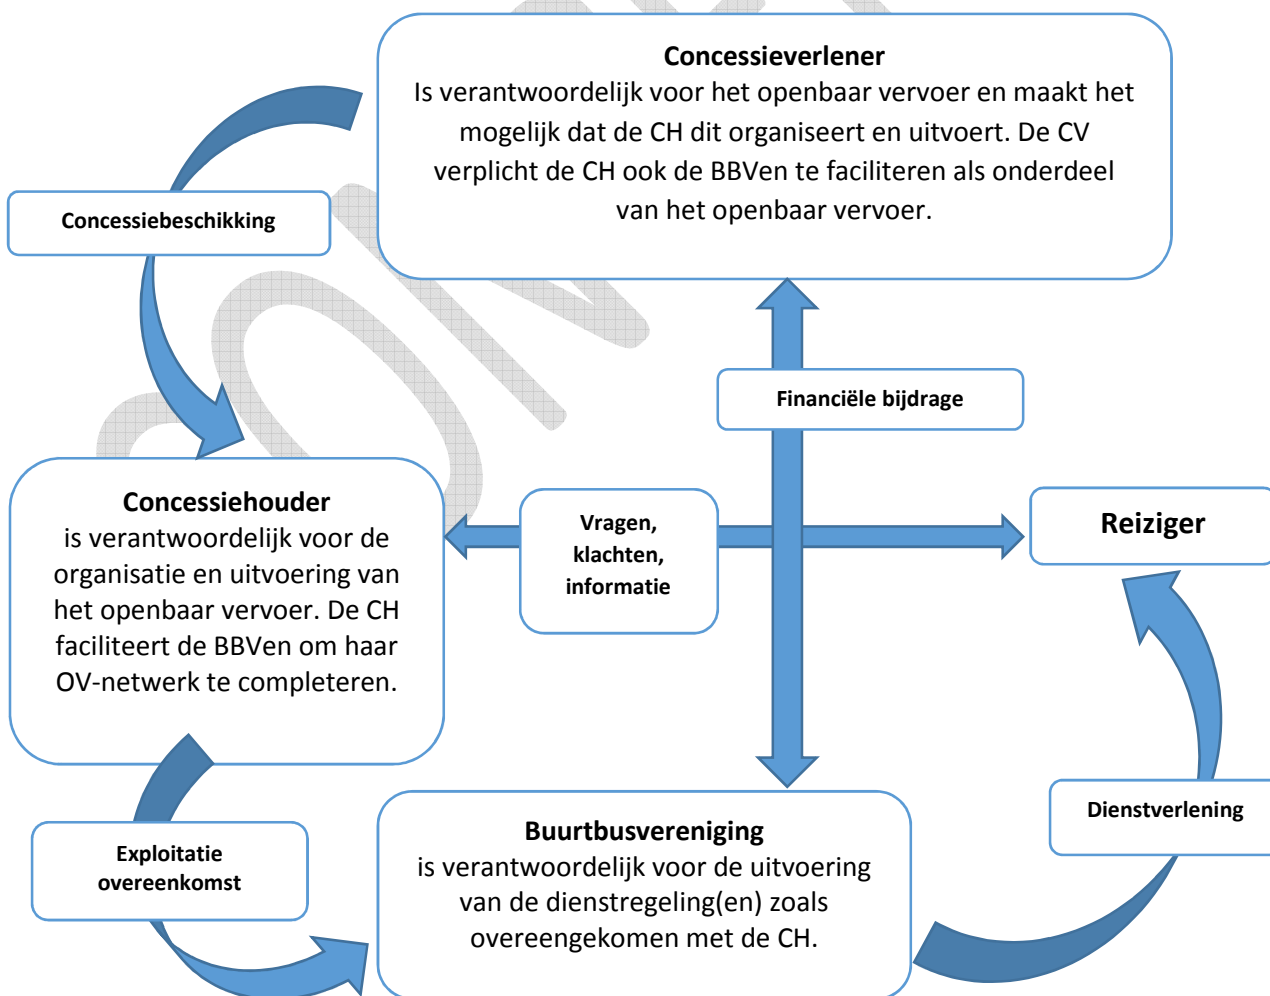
Concessieverlener
Is verantwoordelijk voor het openbaar vervoer en maakt het mogelijk dat de CH dit organiseert en uitvoert. De CV verplicht de CH ook de BBVen te faciliteren als onderdeel van het openbaar vervoer.

Concessiebeschikking

Financiële bijdrage

Concessiehouder
is verantwoordelijk voor de organisatie en uitvoering van het openbaar vervoer. De CH faciliteert de BBVen om haar OV-netwerk te completeren.

Vragen, klachten, informatie

Reiziger

Dienstverlening

Exploitatie overeenkomst

Buurtbusvereniging
is verantwoordelijk voor de uitvoering van de dienstregeling(en) zoals overeengekomen met de CH.